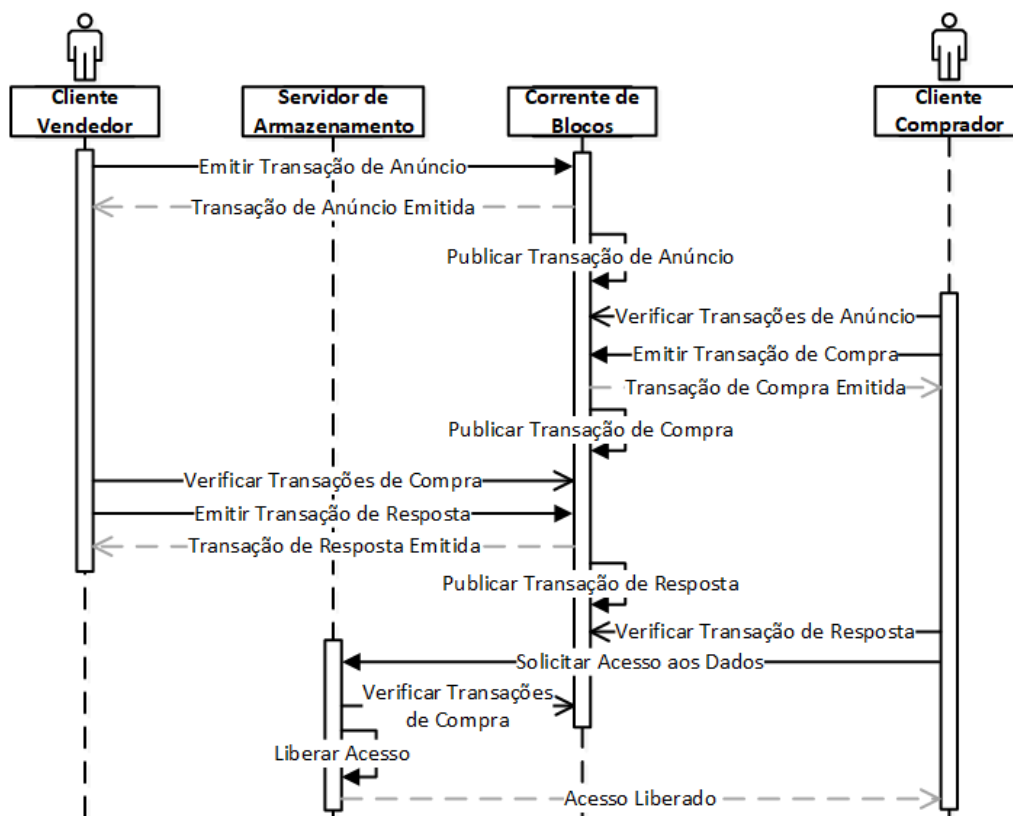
Cliente Vendedor

Servidor de Armazenamento

Corrente de Blocos

Cliente Comprador

Emitir Transação de Anúncio

Transação de Anúncio Emitida

Publicar Transação de Anúncio

Verificar Transações de Anúncio

Emitir Transação de Compra

Transação de Compra Emitida

Publicar Transação de Compra

Verificar Transações de Compra

Emitir Transação de Resposta

Transação de Resposta Emitida

Publicar Transação de Resposta

Verificar Transação de Resposta

Solicitar Acesso aos Dados

Verificar Transações de Compra

Liberar Acesso

Acesso Liberado